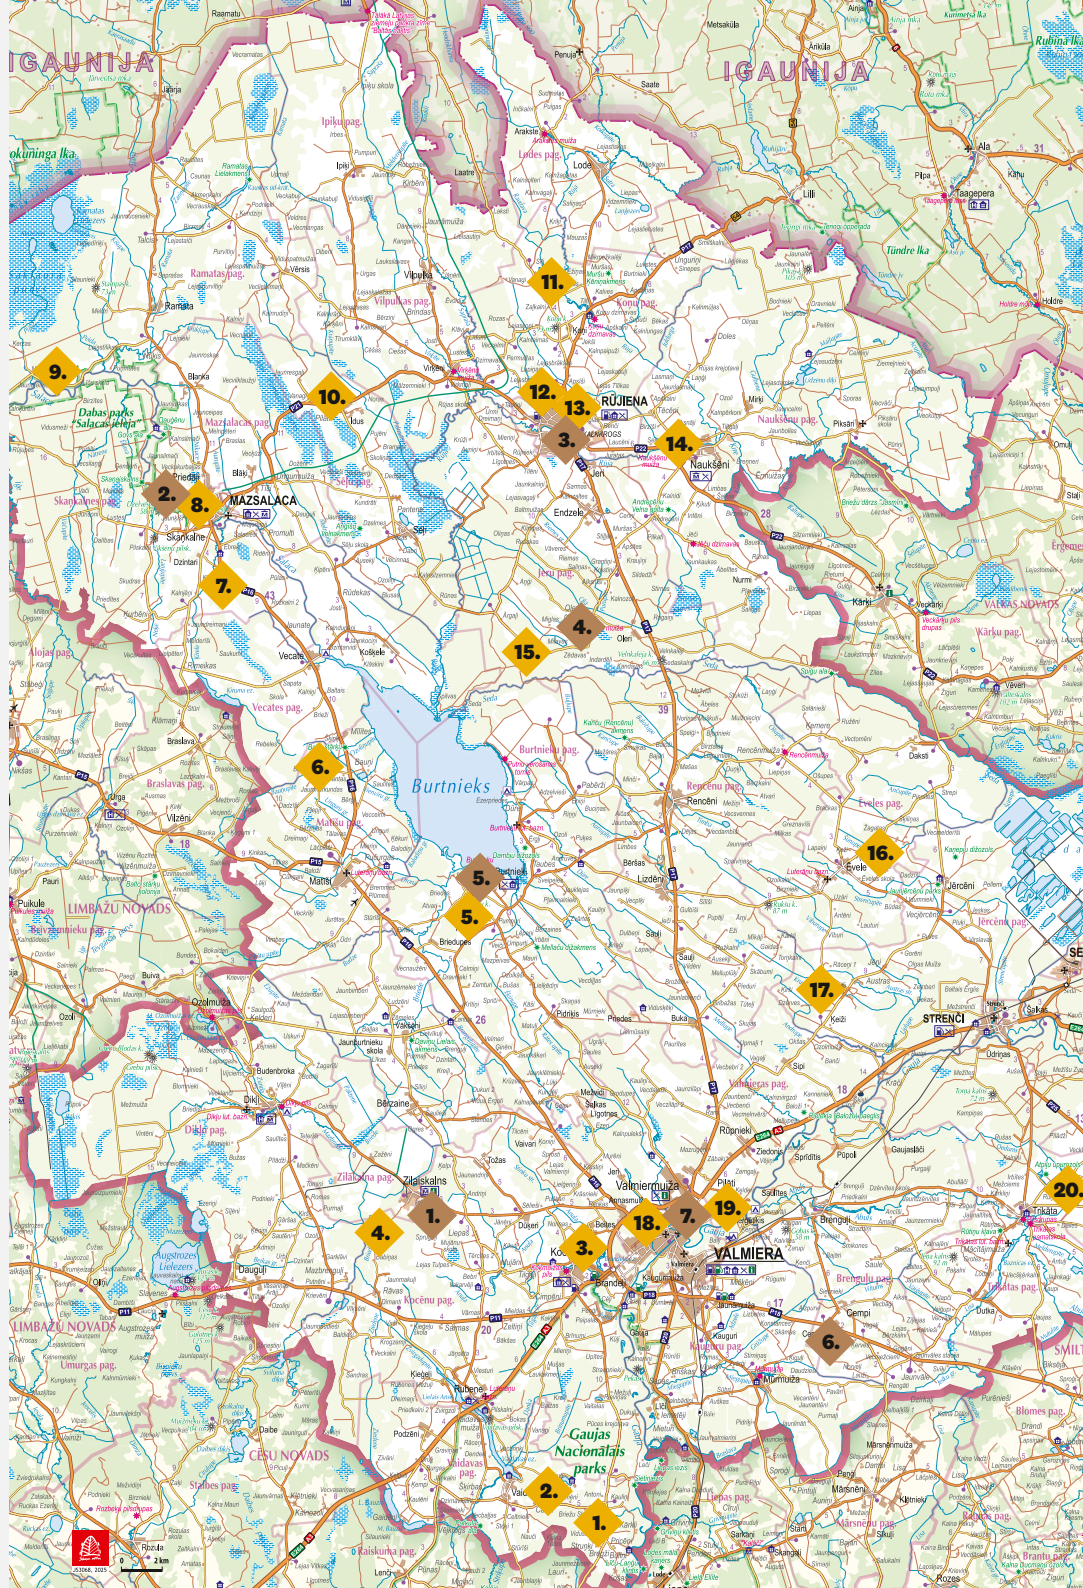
IGAUNIJA

IGAUNIJA

9.
10.
11.
12.
13.
3.
14.
2.
8.
7.
4.
15.
6.
5.
5.
16.
17.
1.
4.
3.
18.
7.
19.
20.
6.
2.
1.

MAZSALACA
RŪJIENA
Naukšēni
Burtnieks
VALMIERA
STRENČI
Valmiermuiža
Dabas parks "Salacas ieleja"
Ramatas pag.
Vilpulkas pag.
Mazsalacas pag.
Ipiķu pag.
Lodes pag.
Jeru pag.
Naukšēnu pag.
Skaņkalnes pag.
Sēļu pag.
Vecates pag.
Braslavas pag.
Matīšu pag.
Burtnieku pag.
Rencēnu pag.
Ēveles pag.
Jērcēnu pag.
Kārķu pag.
Vaidavas pag.
Zilaiskalns
Zilākalna pag.
Dikļu pag.
Kocēnu pag.
Brenguļu pag.
Trikātas pag.
Valmieras pag.
Kauguru pag.
Umurgas pag.
Katvaru pag.
Stalbes pag.
Raiskuma pag.
Liepas pag.
Mārsnēnu pag.
Blomes pag.
Brantu pag.
Alojas pag.
LIMBAŽU NOVADS
CĒSU NOVADS
VALKAS NOVADS
Gaujas Nacionālais parks
Augstrozes Lielezers
Bērzaine
Rencēni
Lizdēni
Ēvele
Jērcēni
Dikļi
Matīši
Briedis
Mūrmuiža
Brenguļi
Cempi
Trikāta
Rubene
Valmiera
Daugulī
Ozolmuiža
Vecate
Ramata
Endzele
Oleri
Mārsnēni
Puikule
Naukšēni
Kārķi
Vecpiebalga
Tūndre lka
Rūjiena
Skaņkalne
Umurga
0 2 km
Rozula